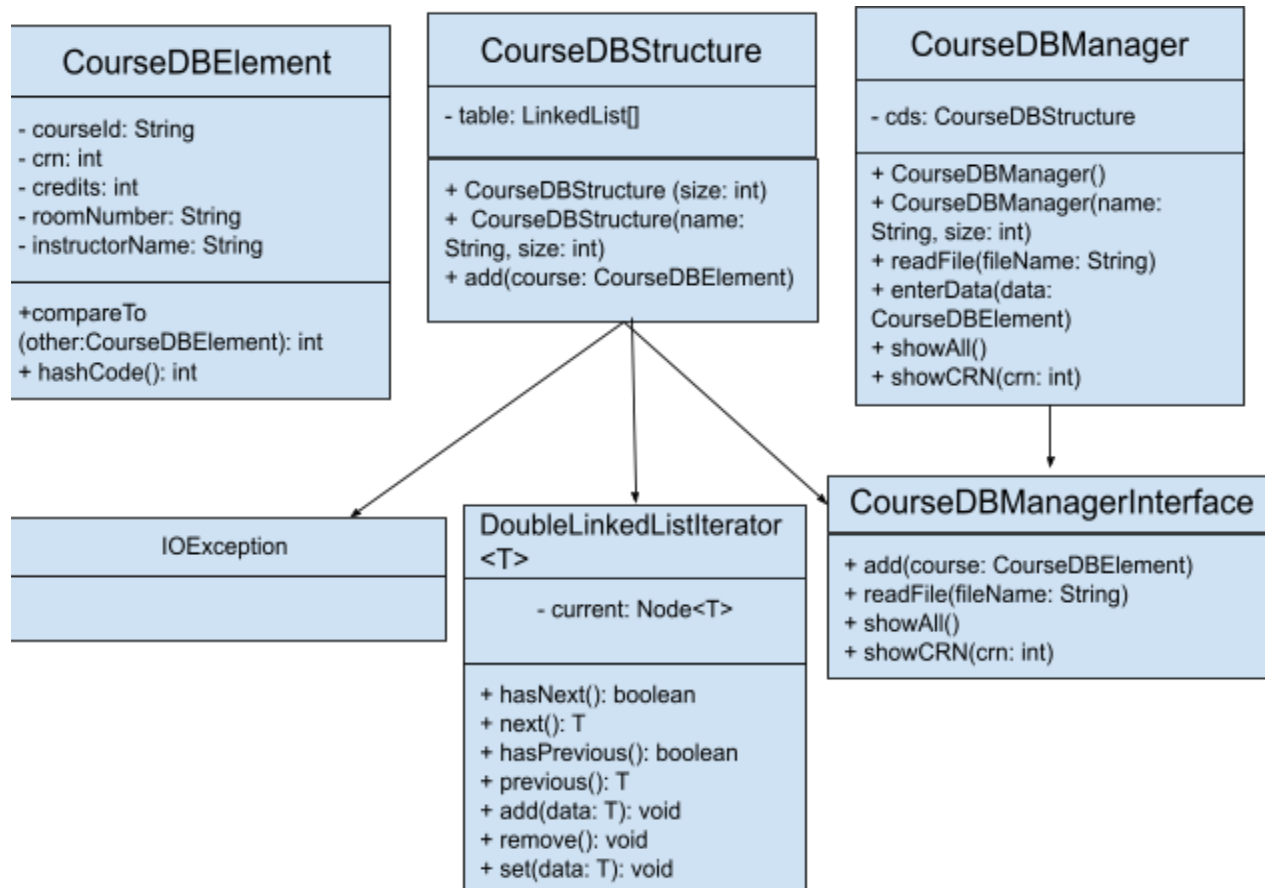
CourseDBElement

- courseId: String
- crn: int
- credits: int
- roomNumber: String
- instructorName: String

+compareTo (other:CourseDBElement): int
+ hashCode(): int

CourseDBStructure

- table: LinkedList[]

+ CourseDBStructure (size: int)
+ CourseDBStructure(name: String, size: int)
+ add(course: CourseDBElement)

CourseDBManager

- cds: CourseDBStructure

+ CourseDBManager()
+ CourseDBManager(name: String, size: int)
+ readFile(fileName: String)
+ enterData(data: CourseDBElement)
+ showAll()
+ showCRN(crn: int)

IOException

DoubleLinkedListIterator <T>

- current: Node<T>

+ hasNext(): boolean
+ next(): T
+ hasPrevious(): boolean
+ previous(): T
+ add(data: T): void
+ remove(): void
+ set(data: T): void

CourseDBManagerInterface

+ add(course: CourseDBElement)
+ readFile(fileName: String)
+ showAll()
+ showCRN(crn: int)